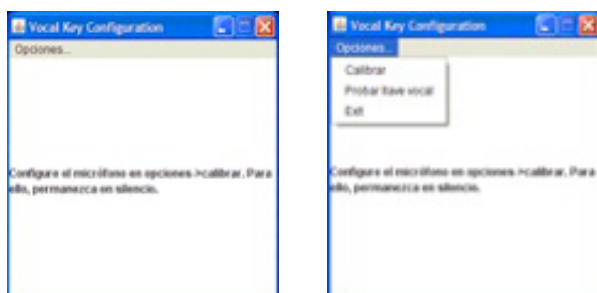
Vocal Key Configuration
Opciones...

Configure el micrófono en opciones->calibrar. Para ello, permanezca en silencio.

Vocal Key Configuration
Opciones...
Calibrar
Probar llave vocal
Exit

Configure el micrófono en opciones->calibrar. Para ello, permanezca en silencio.